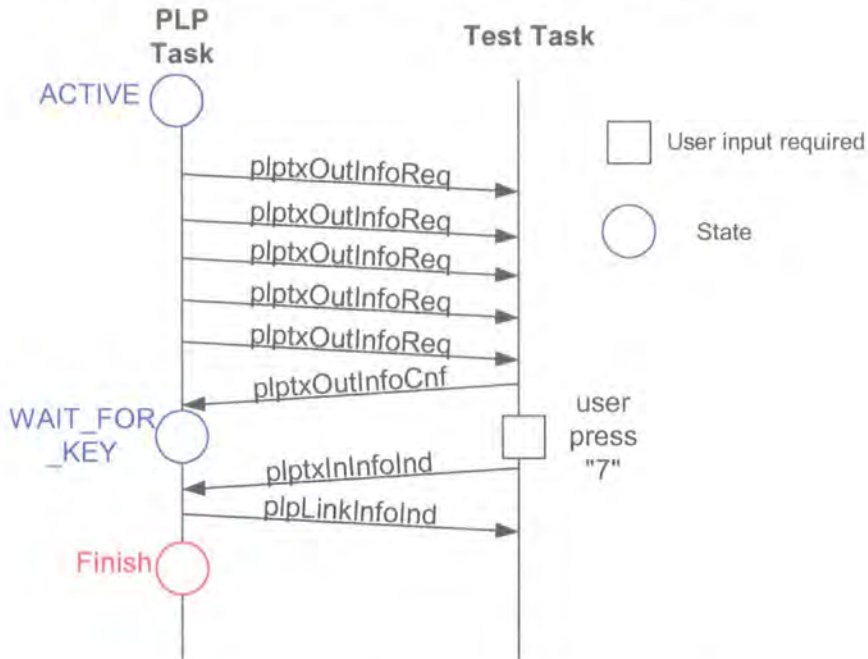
PLP Task

Test Task

ACTIVE

User input required

State

plptxOutInfoReq
plptxOutInfoReq
plptxOutInfoReq
plptxOutInfoReq
plptxOutInfoReq
plptxOutInfoCnf

WAIT_FOR_KEY

user press "7"

plptxInInfoInd
plpLinkInfoInd

Finish